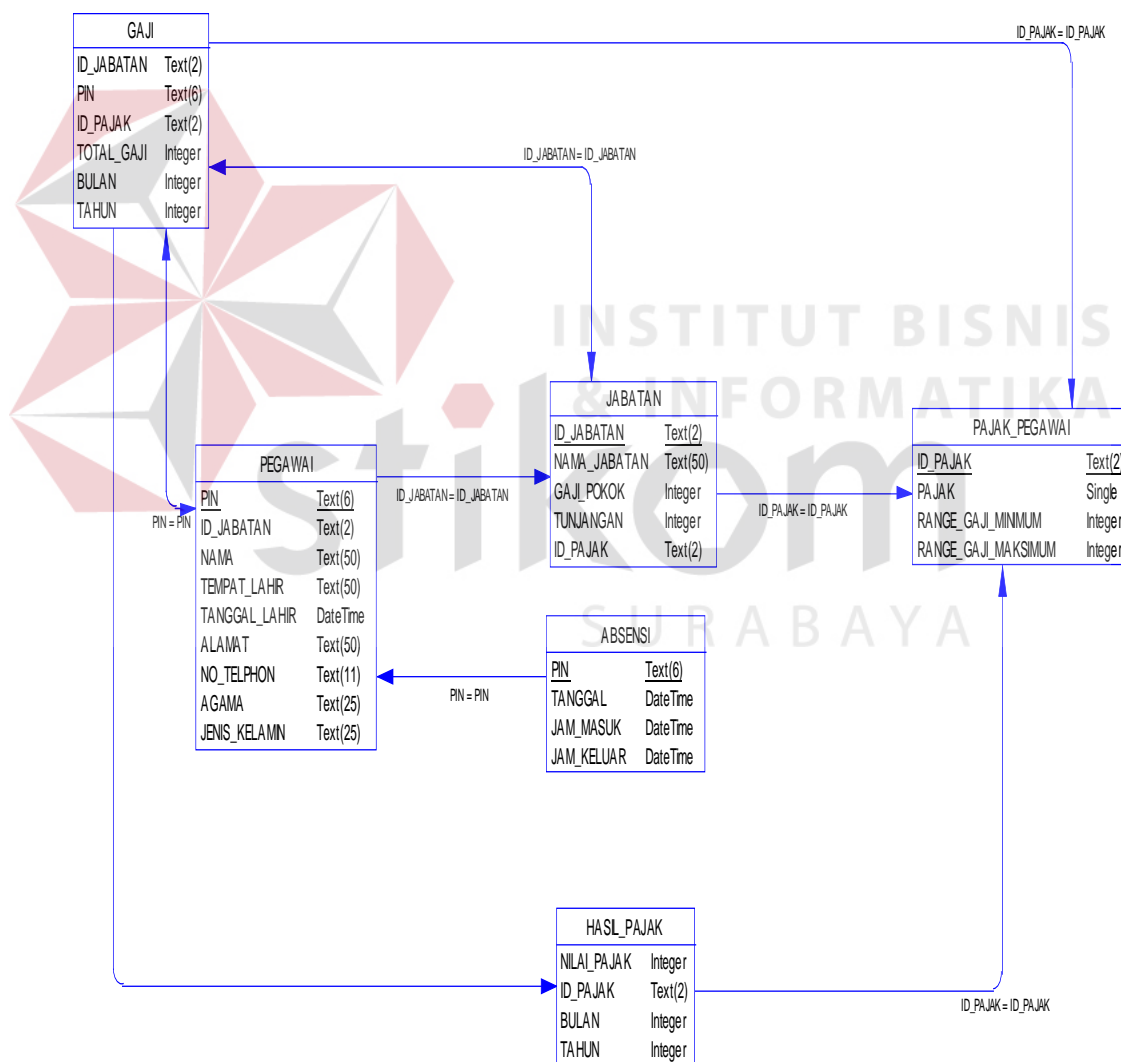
| GAJI | |
|---|---|
| ID_JABATAN | Text(2) |
| PIN | Text(6) |
| ID_PAJAK | Text(2) |
| TOTAL_GAJI | Integer |
| BULAN | Integer |
| TAHUN | Integer |

ID_PAJAK = ID_PAJAK

ID_JABATAN = ID_JABATAN

INSTITUT BISNIS & INFORMATIKA stikom SURABAYA

| JABATAN | |
|---|---|
| ID_JABATAN | Text(2) |
| NAMA_JABATAN | Text(50) |
| GAJI_POKOK | Integer |
| TUNJANGAN | Integer |
| ID_PAJAK | Text(2) |

| PAJAK_PEGAWAI | |
|---|---|
| ID_PAJAK | Text(2) |
| PAJAK | Single |
| RANGE_GAJI_MINIMUM | Integer |
| RANGE_GAJI_MAKSIMUM | Integer |

| PEGAWAI | |
|---|---|
| PIN | Text(6) |
| ID_JABATAN | Text(2) |
| NAMA | Text(50) |
| TEMPAT_LAHIR | Text(50) |
| TANGGAL_LAHIR | DateTime |
| ALAMAT | Text(50) |
| NO_TELPHON | Text(11) |
| AGAMA | Text(25) |
| JENIS_KELAMIN | Text(25) |

PIN = PIN

ID_JABATAN = ID_JABATAN

ID_PAJAK = ID_PAJAK

| ABSENSI | |
|---|---|
| PIN | Text(6) |
| TANGGAL | DateTime |
| JAM_MASUK | DateTime |
| JAM_KELUAR | DateTime |

PIN = PIN

| HASIL_PAJAK | |
|---|---|
| NILAI_PAJAK | Integer |
| ID_PAJAK | Text(2) |
| BULAN | Integer |
| TAHUN | Integer |

ID_PAJAK = ID_PAJAK